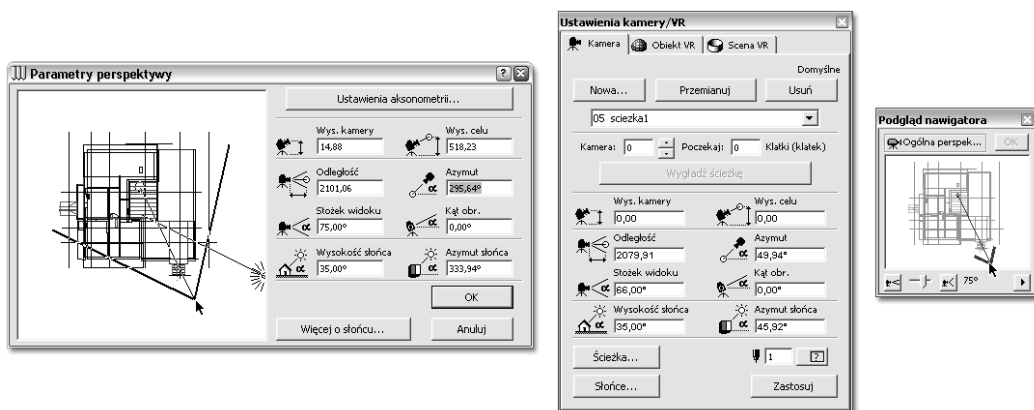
Parametry perspektywy

Ustawienia aksonometrii...

Wys. kamery
14,88

Wys. celu
518,23

Odległość
2101,06

Azymut
295,64°

Stożek widoku
75,00°

Kąt obr.
0,00°

Wysokość słońca
35,00°

Azymut słońca
333,94°

OK

Więcej o słońcu...

Anuluj

Ustawienia kamery/VR

Kamera | Obiekt VR | Scena VR

Domyślne

Nowa... | Przemianuj | Usuń

05 sciezka1

Kamera: 0 | Poczekaj: 0 | Klatki (klatek)

Wygładź ścieżkę

Wys. kamery
0,00

Wys. celu
0,00

Odległość
2079,91

Azymut
49,94°

Stożek widoku
66,00°

Kąt obr.
0,00°

Wysokość słońca
35,00°

Azymut słońca
45,92°

Ścieżka...

1

?

Słońce...

Zastosuj

Podgląd nawigatora

Ogólna perspek...

OK

75°